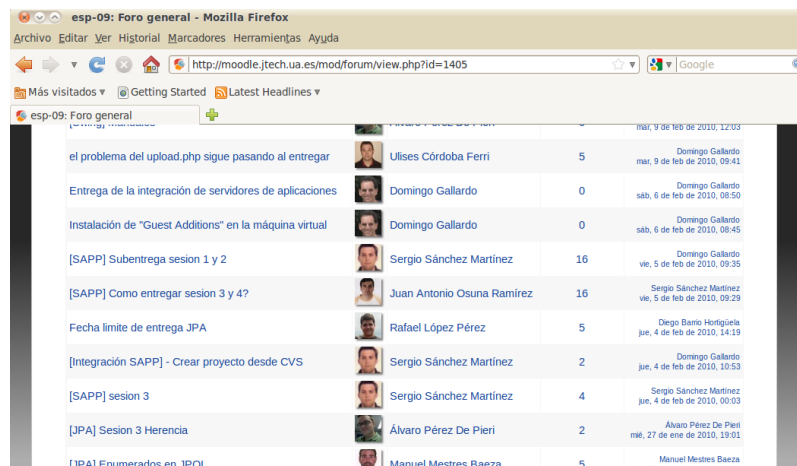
esp-09: Foro general - Mozilla Firefox

Archivo Editar Ver Historial Marcadores Herramientas Ayuda

http://moodle.jtech.ua.es/mod/forum/view.php?id=1405

Google

Más visitados ▾ Getting Started Latest Headlines ▾

esp-09: Foro general

| | | | |
|---|---|---|---|
| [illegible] | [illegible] | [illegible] | mar, 9 de feb de 2010, 12:03 |
| el problema del upload.php sigue pasando al entregar | Ulises Córdoba Ferri | 5 | Domingo Gallardo mar, 9 de feb de 2010, 09:41 |
| Entrega de la integración de servidores de aplicaciones | Domingo Gallardo | 0 | Domingo Gallardo sáb, 6 de feb de 2010, 08:50 |
| Instalación de "Guest Additions" en la máquina virtual | Domingo Gallardo | 0 | Domingo Gallardo sáb, 6 de feb de 2010, 08:45 |
| [SAPP] Subentrega sesion 1 y 2 | Sergio Sánchez Martínez | 16 | Domingo Gallardo vie, 5 de feb de 2010, 09:35 |
| [SAPP] Como entregar sesion 3 y 4? | Juan Antonio Osuna Ramírez | 16 | Sergio Sánchez Martínez vie, 5 de feb de 2010, 09:29 |
| Fecha limite de entrega JPA | Rafael López Pérez | 5 | Diego Barrio Hortigüela jue, 4 de feb de 2010, 14:19 |
| [Integración SAPP] - Crear proyecto desde CVS | Sergio Sánchez Martínez | 2 | Domingo Gallardo jue, 4 de feb de 2010, 10:53 |
| [SAPP] sesion 3 | Sergio Sánchez Martínez | 4 | Sergio Sánchez Martínez jue, 4 de feb de 2010, 00:03 |
| [JPA] Sesion 3 Herencia | Álvaro Pérez De Pieri | 2 | Álvaro Pérez De Pieri mié, 27 de ene de 2010, 19:01 |
| [JPA] Enumerados en JPQL | Manuel Mestres Baeza | 5 | Manuel Mestres Baeza |